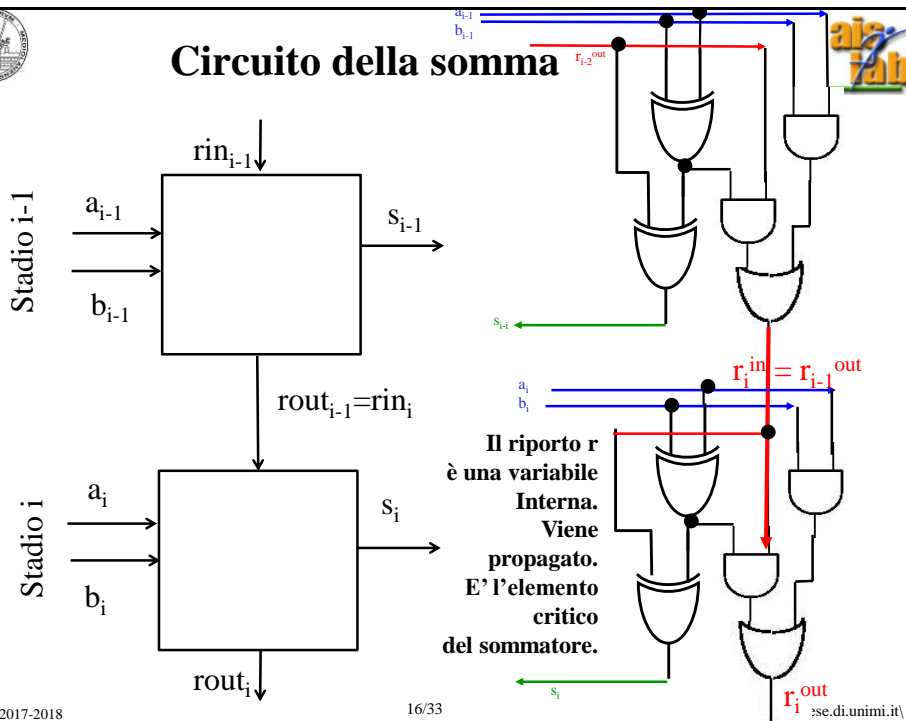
Circuito della somma

$a_{i-1}$
$b_{i-1}$
$r_{i-2}^{out}$

$rin_{i-1}$

Stadio i-1

$a_{i-1}$

$b_{i-1}$

$s_{i-1}$

$s_{i-i}$

$r_i^{in} = r_{i-1}^{out}$

$rout_{i-1}=rin_i$

$a_i$
$b_i$

Il riporto r è una variabile Interna. Viene propagato. E' l'elemento critico del sommatore.

Stadio i

$a_i$

$b_i$

$s_i$

$s_i$

$rout_i$

$r_i^{out}$

2017-2018

16/33

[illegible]se.di.unimi.it\